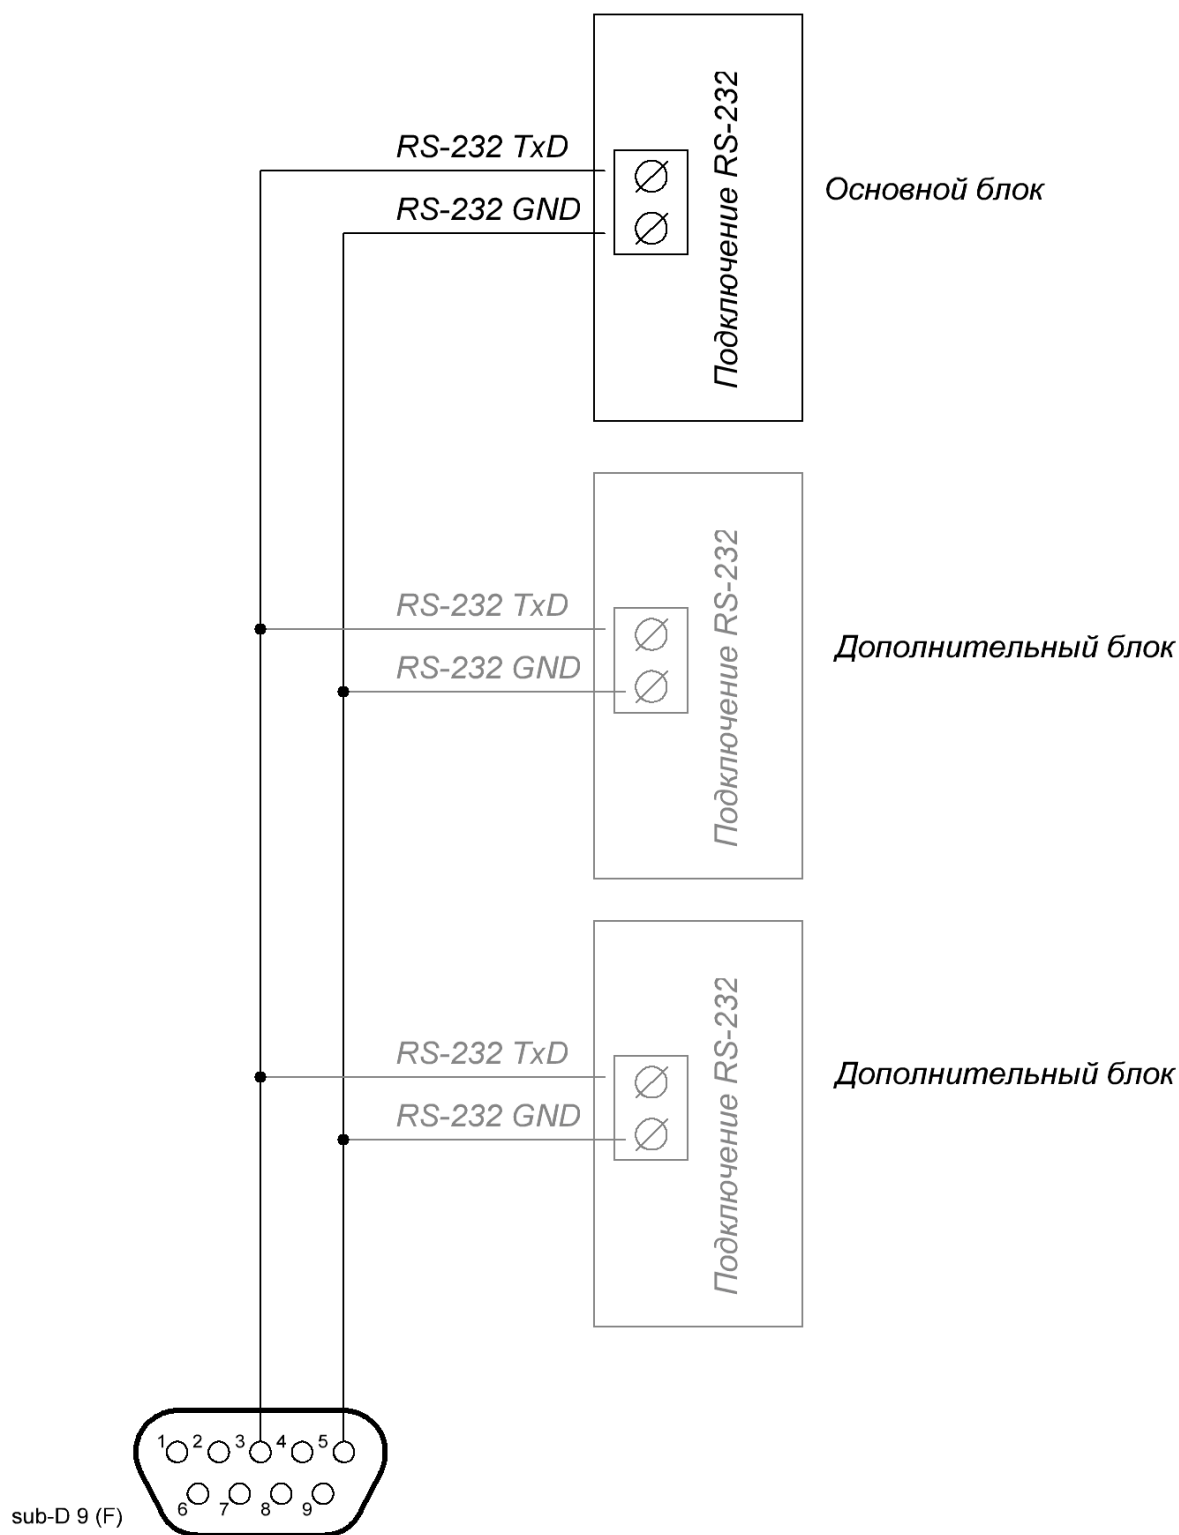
RS-232 TxD
RS-232 GND
Подключение RS-232
Основной блок

RS-232 TxD
RS-232 GND
Подключение RS-232
Дополнительный блок

RS-232 TxD
RS-232 GND
Подключение RS-232
Дополнительный блок

1 2 3 4 5
6 7 8 9
sub-D 9 (F)